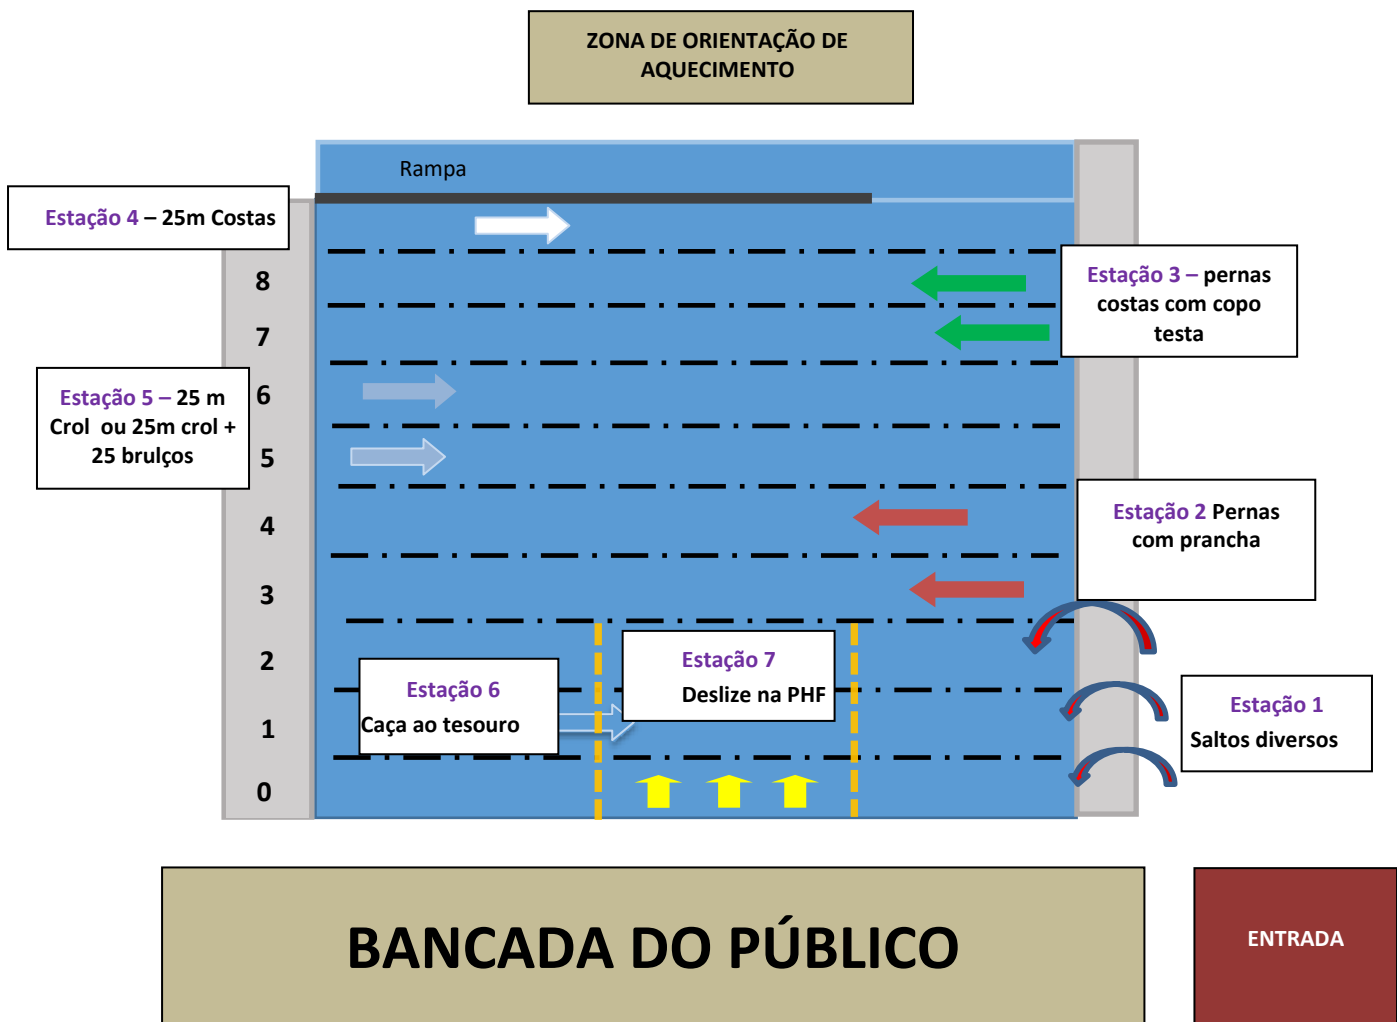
ZONA DE ORIENTAÇÃO DE AQUECIMENTO

Rampa

Estação 4 – 25m Costas

Estação 3 – pernas costas com copo testa

8

7

Estação 5 – 25 m Crol ou 25m crol + 25 bruçlos

6

5

4

Estação 2 Pernas com prancha

3

2

Estação 7
Deslize na PHF

Estação 6
Caça ao tesouro

1

Estação 1
Saltos diversos

0

BANCADA DO PÚBLICO

ENTRADA